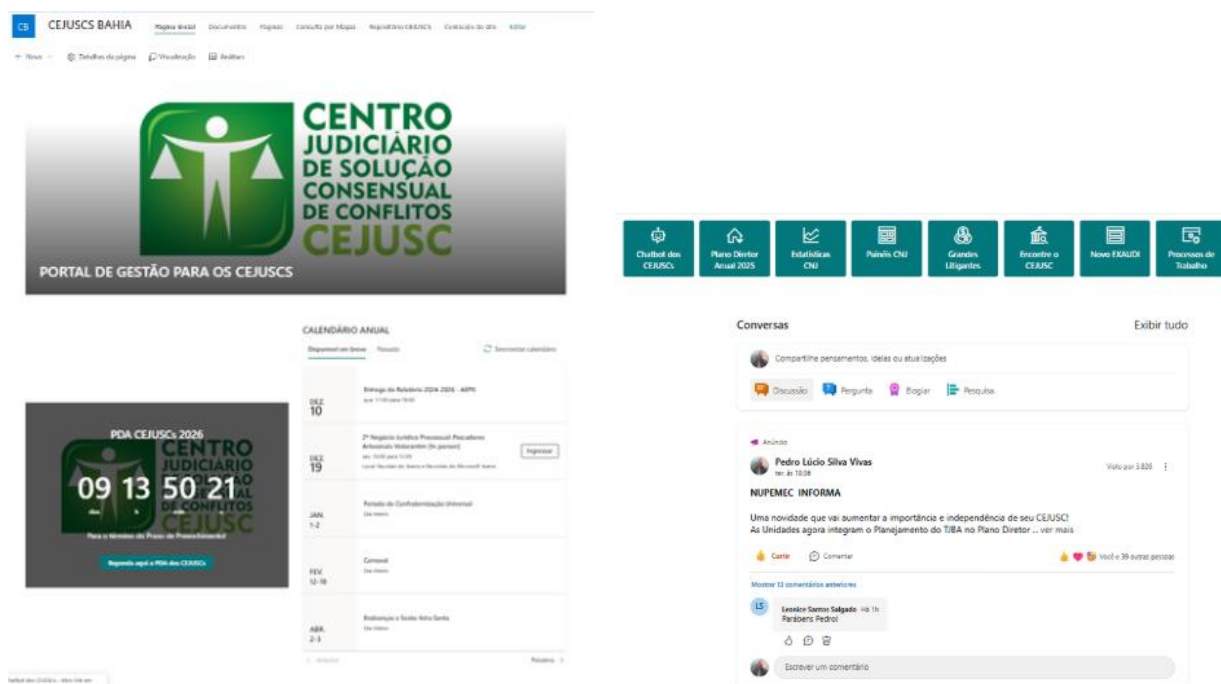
CB CEJUSCS BAHIA Página inicial Documentos Páginas Consulta por Mapas Repositório CEJUSCs Conteúdo do site Editar

+ Novo ⚙ Detalhes da página Visualização Análises

CENTRO JUDICIÁRIO DE SOLUÇÃO CONSENSUAL DE CONFLITOS CEJUSC

PORTAL DE GESTÃO PARA OS CEJUSCS

PDA CEJUSCs 2026

CENTRO JUDICIÁRIO DE SOLUÇÃO CONSENSUAL DE CONFLITOS CEJUSC

09 13 50 21

Para o término do Prazo de Preenchimento!

Responda aqui o PDA dos CEJUSCs

CALENDÁRIO ANUAL

Disponível em breve Passado Sincronizar calendário

DEZ. 10 Entrega do Relatório 2024-2026 - AEPR

DEZ. 19 2º Negócio Jurídico Processual Pescadores Artesanais Votorantim (in person) Ingressar

JAN. 1-2 Período de Confraternização Universal Dia inteiro

FEV. 12-18 Carnaval Dia inteiro

ABR. 2-3 Endoenças e Sexta-feira Santa Dia inteiro

Anterior Próximo

Chatbot dos CEJUSCs | Plano Diretor Anual 2025 | Estatísticas CNJ | Painéis CNJ | Grandes Litigantes | Encontre o CEJUSC | Novo EXAUDI | Processos de Trabalho

Conversas Exibir tudo

Compartilhe pensamentos, ideias ou atualizações

Discussão Pergunta Elogiar Pesquisa

Anúncio

Pedro Lúcio Silva Vivas
ter. às 10:08
Visto por 3.826

NUPEMEC INFORMA

Uma novidade que vai aumentar a importância e independência de seu CEJUSC!
As Unidades agora integram o Planejamento do TJBA no Plano Diretor ... ver mais

Curtir Comentar Você e 39 outras pessoas

Mostrar 13 comentários anteriores

LS Leonice Santos Salgado Há 1h
Parabéns Pedro!

Escrever um comentário